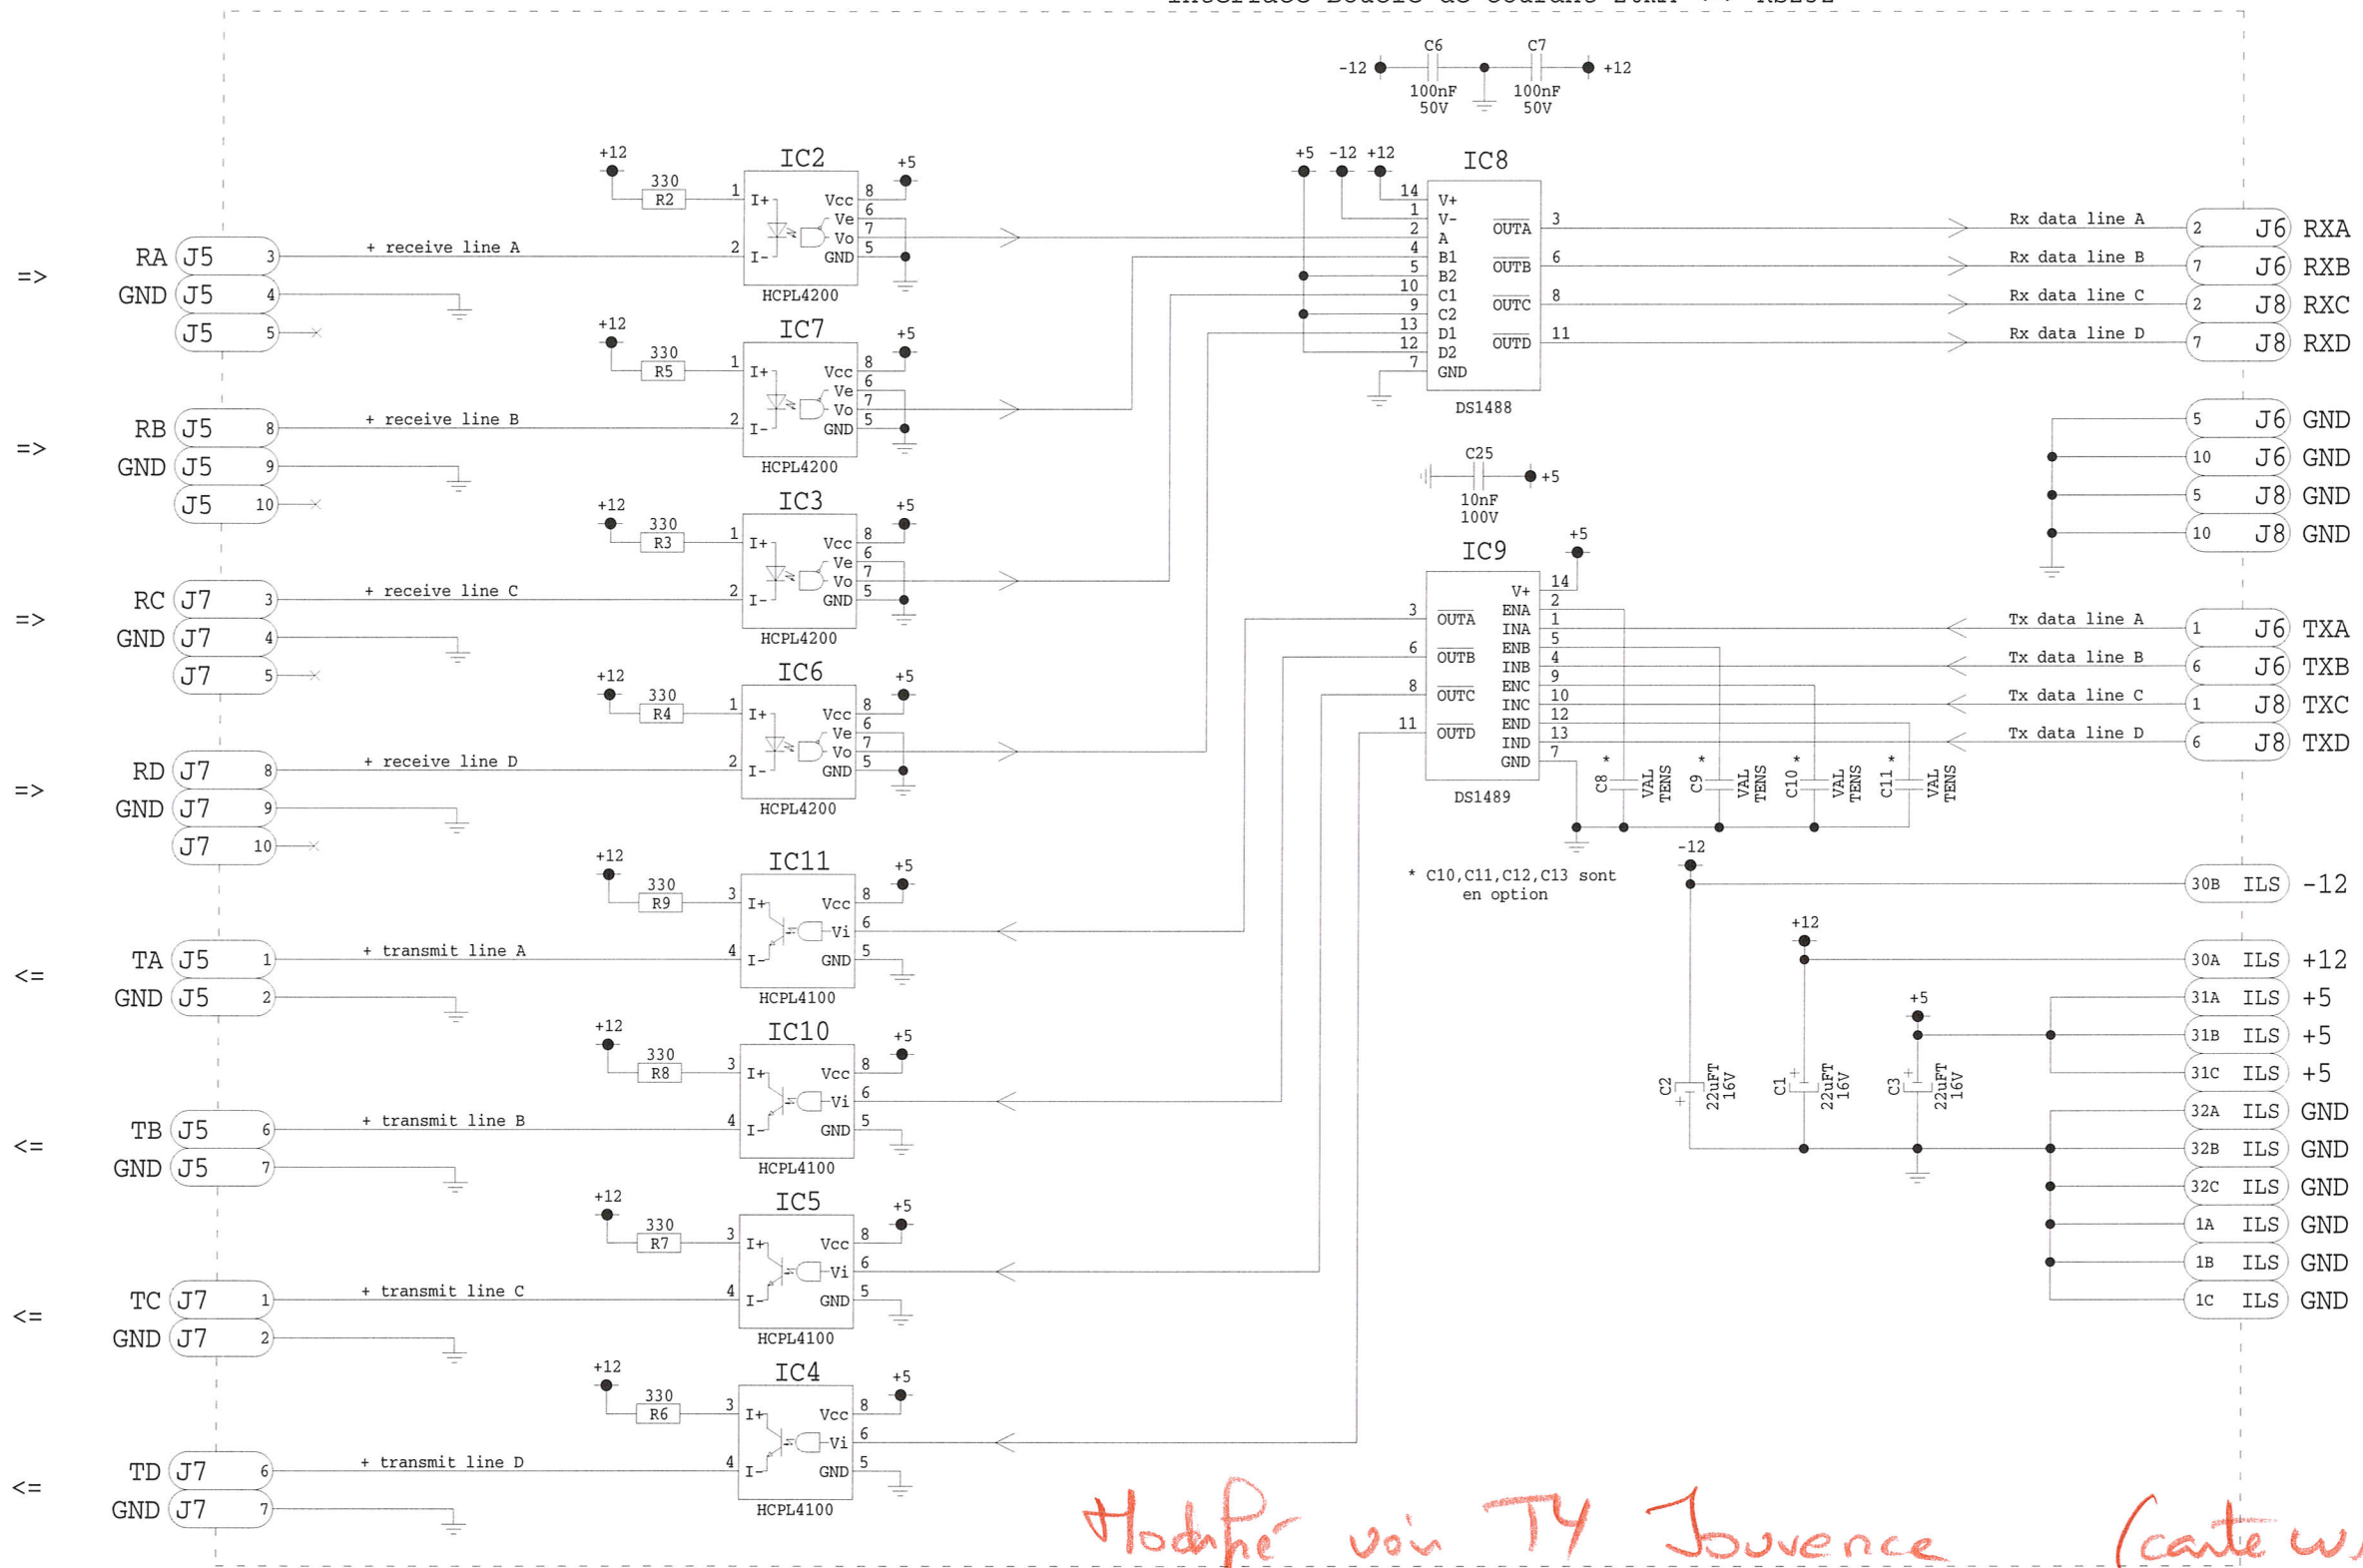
Interface Boucle de Courant 20mA <-> RS232

C6 C7
-12 100nF 50V 100nF 50V +12

+12 330 R2 1 I+ I- 2 IC2 Vcc 8 Ve 6 Vo 7 GND 5 +5 HCPL4200
=> RA J5 3 + receive line A
GND J5 4
J5 5

+12 330 R5 1 I+ I- 2 IC7 Vcc 8 Ve 6 Vo 7 GND 5 +5 HCPL4200
=> RB J5 8 + receive line B
GND J5 9
J5 10

+12 330 R3 1 I+ I- 2 IC3 Vcc 8 Ve 6 Vo 7 GND 5 +5 HCPL4200
=> RC J7 3 + receive line C
GND J7 4
J7 5

+12 330 R4 1 I+ I- 2 IC6 Vcc 8 Ve 6 Vo 7 GND 5 +5 HCPL4200
=> RD J7 8 + receive line D
GND J7 9
J7 10

+12 330 R9 3 I+ I- 4 IC11 Vcc 8 Vi 6 GND 5 +5 HCPL4100
<= TA J5 1 + transmit line A
GND J5 2

+12 330 R8 3 I+ I- 4 IC10 Vcc 8 Vi 6 GND 5 +5 HCPL4100
<= TB J5 6 + transmit line B
GND J5 7

+12 330 R7 3 I+ I- 4 IC5 Vcc 8 Vi 6 GND 5 +5 HCPL4100
<= TC J7 1 + transmit line C
GND J7 2

+12 330 R6 3 I+ I- 4 IC4 Vcc 8 Vi 6 GND 5 +5 HCPL4100
<= TD J7 6 + transmit line D
GND J7 7

+5 -12 +12 IC8
14 V+ 1 V- 2 A 4 B1 5 B2 10 C1 9 C2 13 D1 12 D2 7 GND
$\overline{OUTA}$ 3 $\overline{OUTB}$ 6 $\overline{OUTC}$ 8 $\overline{OUTD}$ 11
DS1488

Rx data line A 2 J6 RXA
Rx data line B 7 J6 RXB
Rx data line C 2 J8 RXC
Rx data line D 7 J8 RXD
5 J6 GND
10 J6 GND
5 J8 GND
10 J8 GND

C25 10nF 100V +5

+5 IC9
14 V+ 2 ENA 1 INA 5 ENB 4 INB 9 ENC 10 INC 12 END 13 IND 7 GND
3 $\overline{OUTA}$ 6 $\overline{OUTB}$ 8 $\overline{OUTC}$ 11 $\overline{OUTD}$
DS1489
C8 * VAL TENS C9 * VAL TENS C10 * VAL TENS C11 * VAL TENS

Tx data line A 1 J6 TXA
Tx data line B 6 J6 TXB
Tx data line C 1 J8 TXC
Tx data line D 6 J8 TXD

* C10,C11,C12,C13 sont en option

-12
30B ILS -12
+12
30A ILS +12
+5
31A ILS +5
31B ILS +5
31C ILS +5
C2 22uFT 16V C1 22uFT 16V C3 22uFT 16V
32A ILS GND
32B ILS GND
32C ILS GND
1A ILS GND
1B ILS GND
1C ILS GND

Modifié voir TY Jouvence (carte w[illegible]